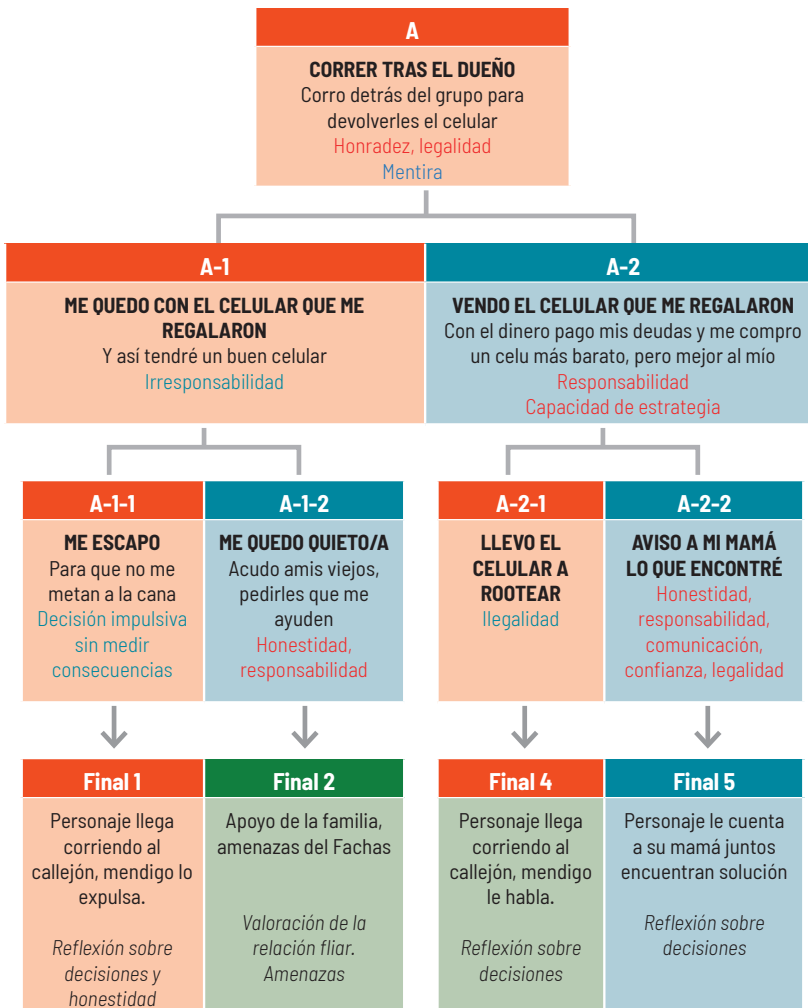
A

CORRER TRAS EL DUEÑO
Corro detrás del grupo para devolverles el celular
Honradez, legalidad
Mentira

A-1

ME QUEDO CON EL CELULAR QUE ME REGALARON
Y así tendré un buen celular
Irresponsabilidad

A-2

VENDO EL CELULAR QUE ME REGALARON
Con el dinero pago mis deudas y me compro un celu más barato, pero mejor al mío
Responsabilidad
Capacidad de estrategia

A-1-1

ME ESCAPO
Para que no me metan a la cana
Decisión impulsiva sin medir consecuencias

A-1-2

ME QUEDO QUIETO/A
Acudo amis viejos, pedirles que me ayuden
Honestidad, responsabilidad

A-2-1

LLEVO EL CELULAR A ROOTEAR
Ilegalidad

A-2-2

AVISO A MI MAMÁ LO QUE ENCONTRÉ
Honestidad, responsabilidad, comunicación, confianza, legalidad

Final 1

Personaje llega corriendo al callejón, mendigo lo expulsa.

Reflexión sobre decisiones y honestidad

Final 2

Apoyo de la familia, amenazas del Fachas

Valoración de la relación fliar. Amenazas

Final 4

Personaje llega corriendo al callejón, mendigo le habla.

Reflexión sobre decisiones

Final 5

Personaje le cuenta a su mamá juntos encuentran solución

Reflexión sobre decisiones